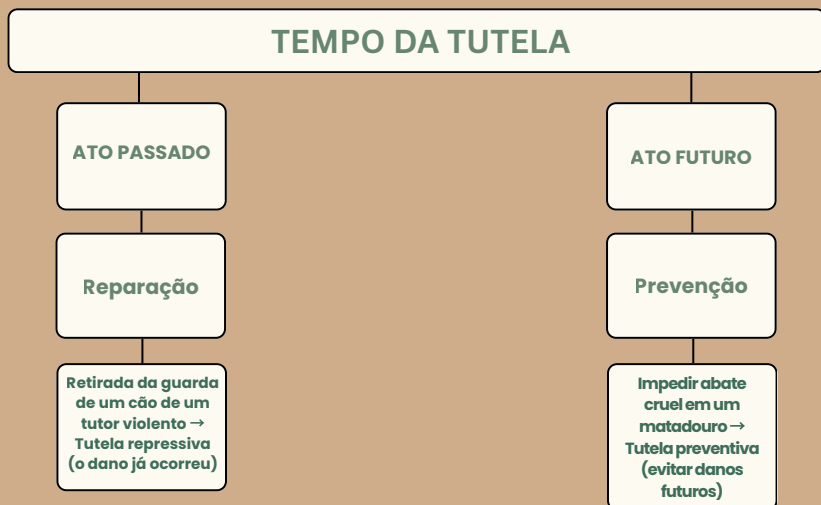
TEMPO DA TUTELA

ATO PASSADO

Reparação

Retirada da guarda de um cão de um tutor violento → Tutela repressiva (o dano já ocorreu)

ATO FUTURO

Prevenção

Impedir abate cruel em um matadouro → Tutela preventiva (evitar danos futuros)